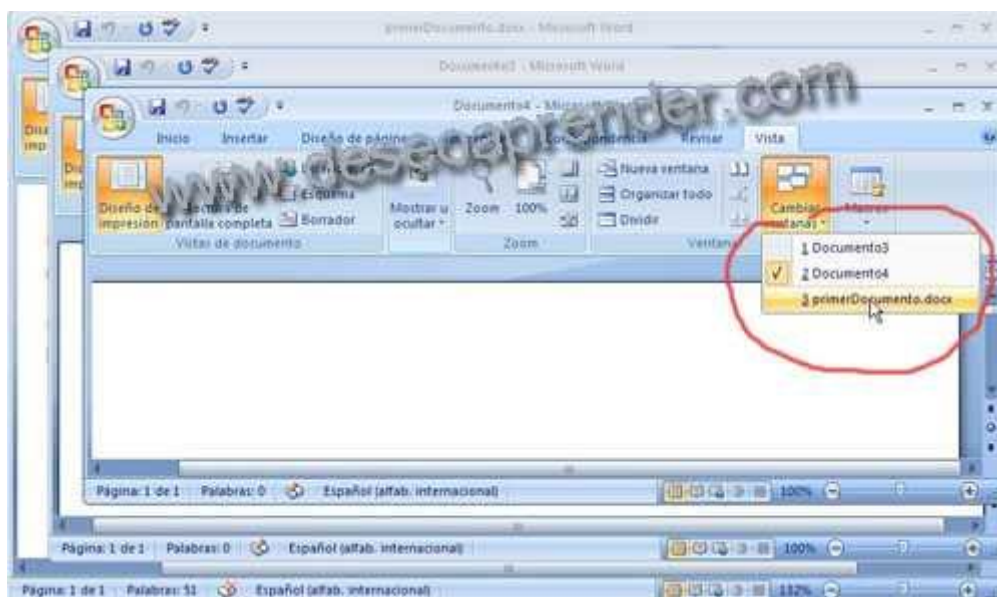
primerDocumento.docx - Microsoft Word

Documento3 - Microsoft Word

Documento4 - Micro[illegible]

www.deseoaprender.com

Inicio Insertar Diseño de página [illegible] Correspondencia Revisar Vista

Diseño de impresión Lectura de pantalla completa Esquema Borrador

Vistas de documento

Mostrar u ocultar

Zoom 100%

Zoom

Nueva ventana Organizar todo Dividir

Ventana

Cambiar ventanas

Macros

1 Documento3
2 Documento4
3 primerDocumento.docx

Página: 1 de 1 Palabras: 0 Español (alfab. internacional) 100%

Página: 1 de 1 Palabras: 0 Español (alfab. internacional) 100%

Página: 1 de 1 Palabras: 51 Español (alfab. internacional) 132%